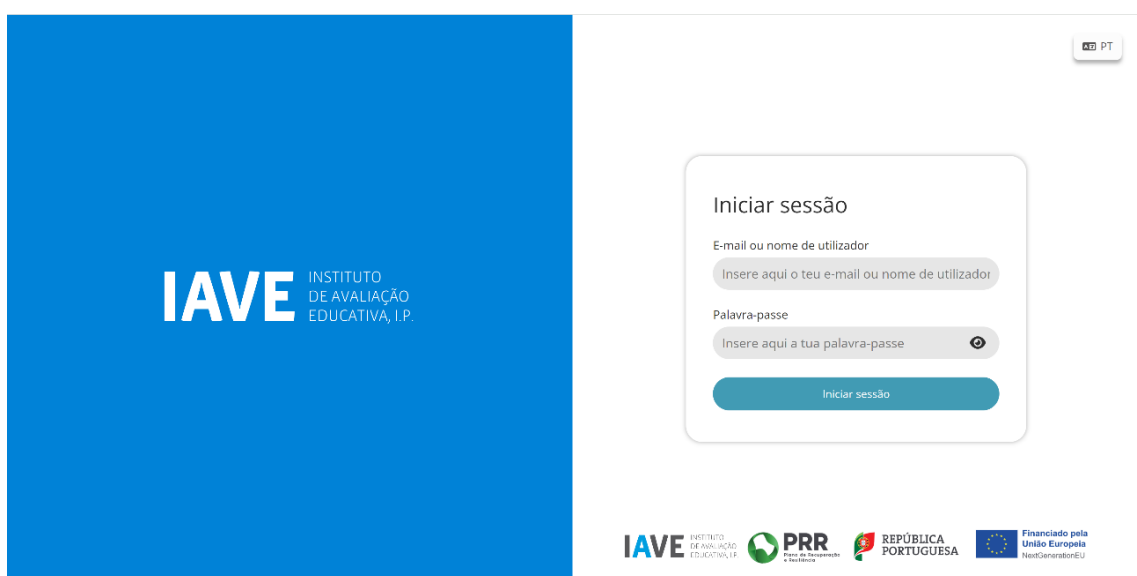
IAVE INSTITUTO DE AVALIAÇÃO EDUCATIVA, I.P.

PT

Iniciar sessão

E-mail ou nome de utilizador

Insere aqui o teu e-mail ou nome de utilizador

Palavra-passe

Insere aqui a tua palavra-passe

Iniciar sessão

IAVE INSTITUTO DE AVALIAÇÃO EDUCATIVA, I.P.

PRR Plano de Recuperação e Resiliência

REPÚBLICA PORTUGUESA

Financiado pela União Europeia NextGenerationEU